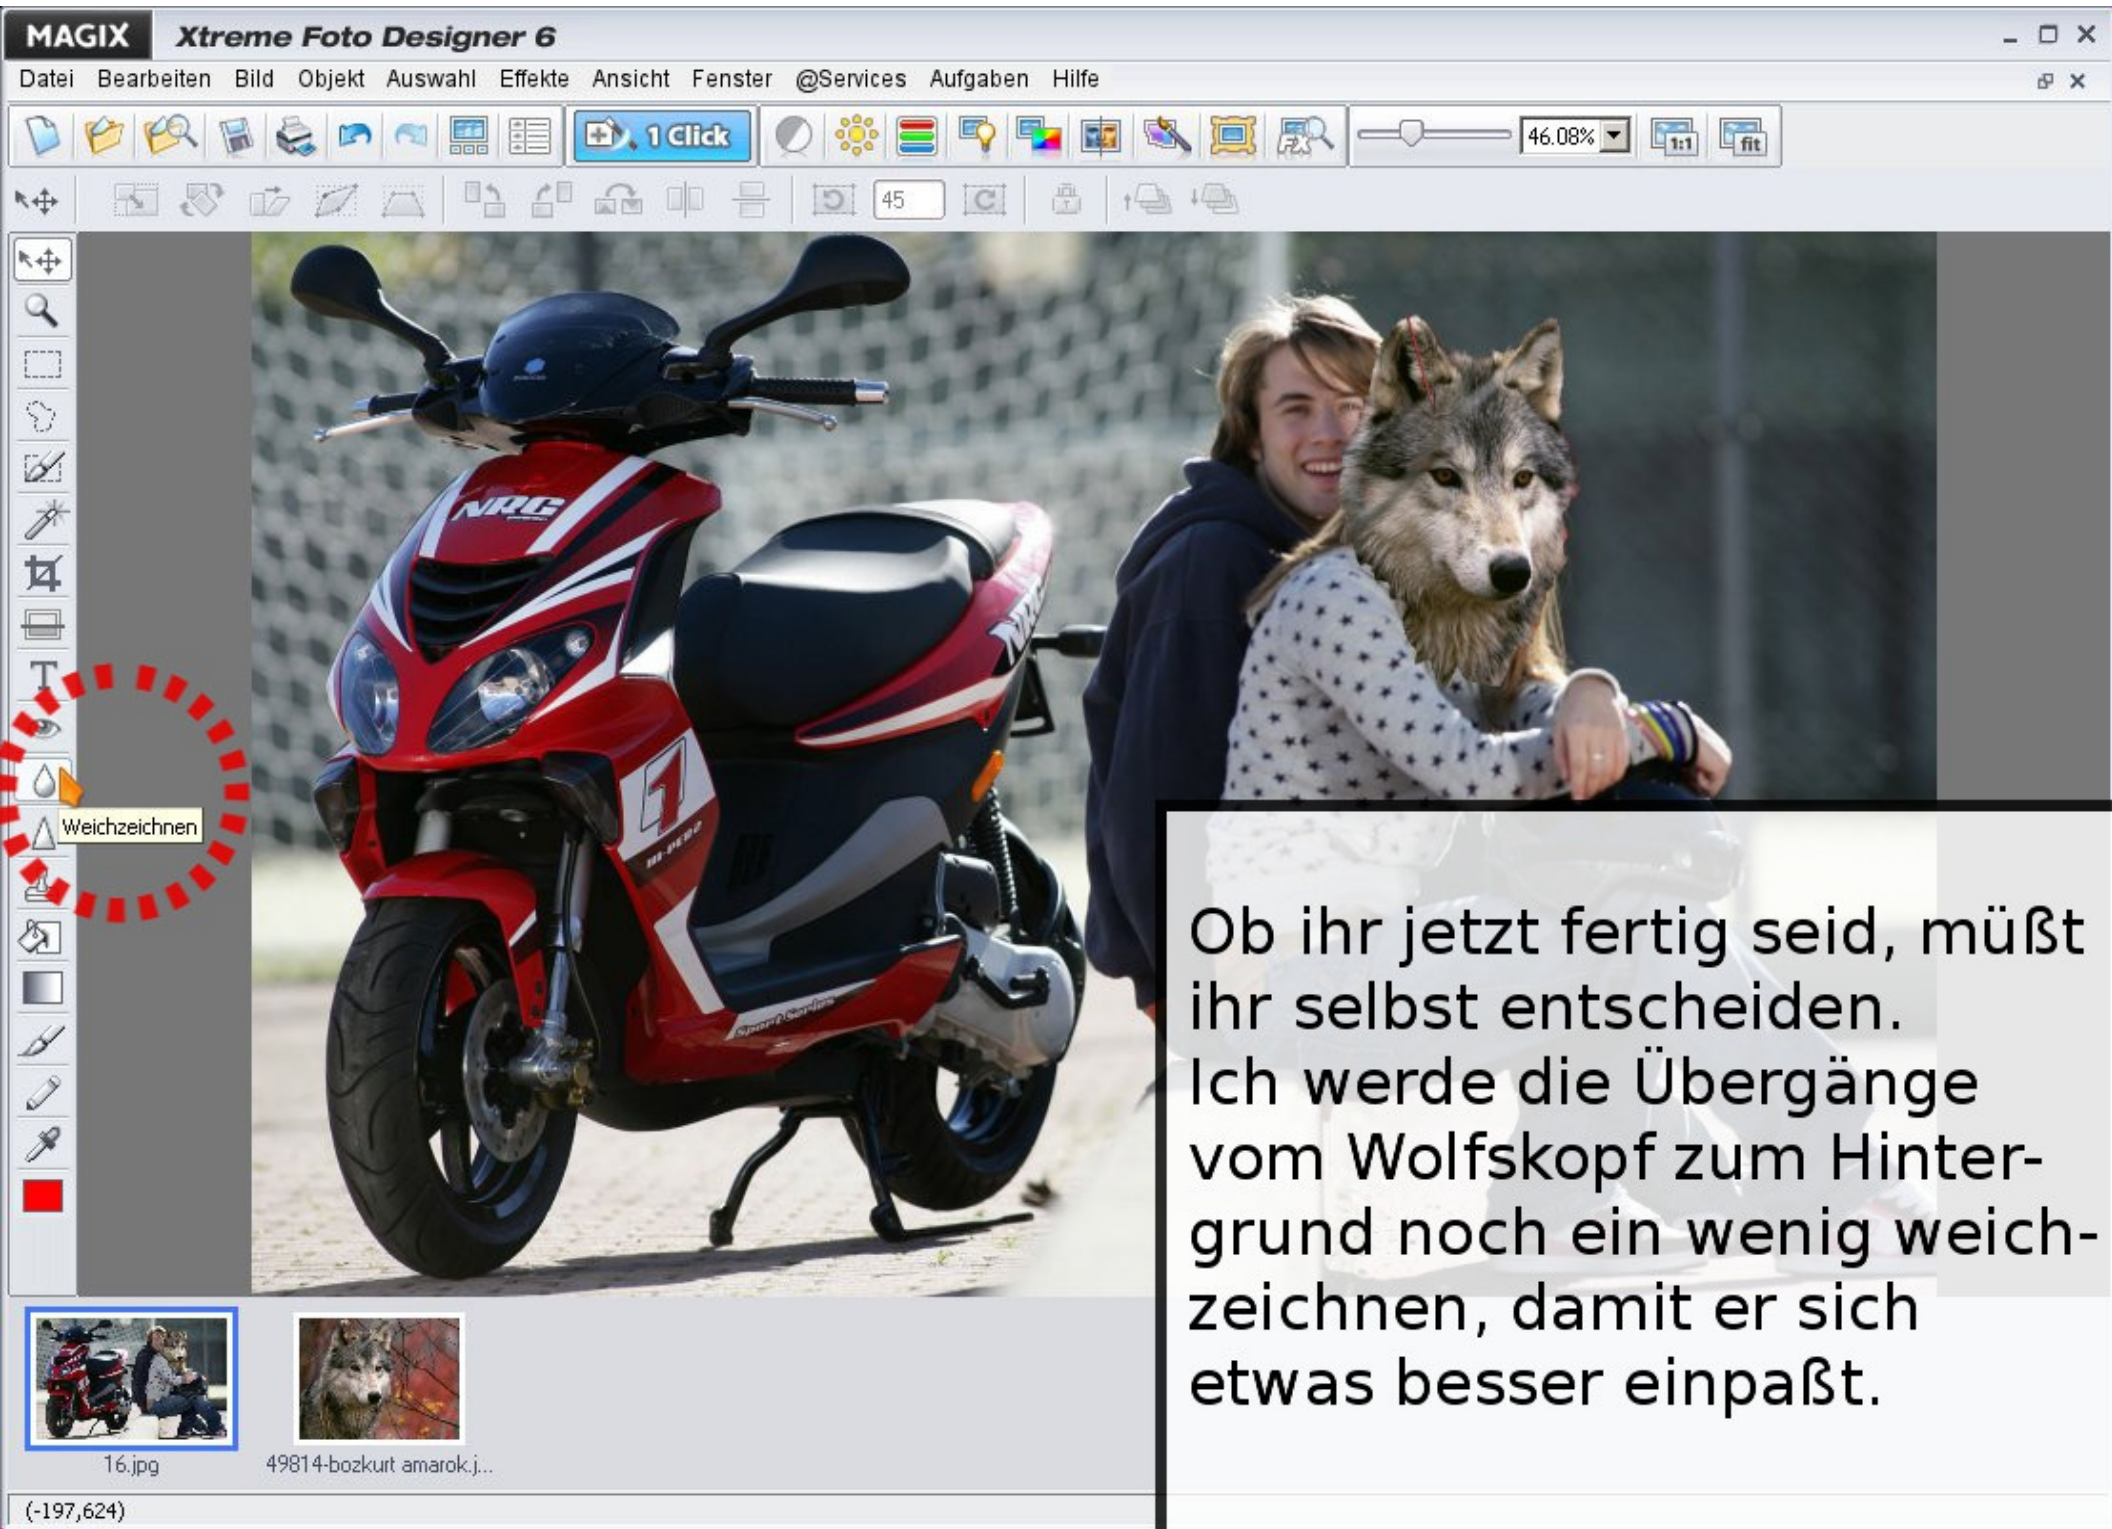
MAGIX Xtreme Foto Designer 6

Datei Bearbeiten Bild Objekt Auswahl Effekte Ansicht Fenster @Services Aufgaben Hilfe

1 Click

46.08%

1:1 fit

45

Weichzeichnen

Ob ihr jetzt fertig seid, müßt ihr selbst entscheiden.
Ich werde die Übergänge vom Wolfskopf zum Hintergrund noch ein wenig weichzeichnen, damit er sich etwas besser einpaßt.

16.jpg

49814-bozkurt amarok.j...

(-197,624)